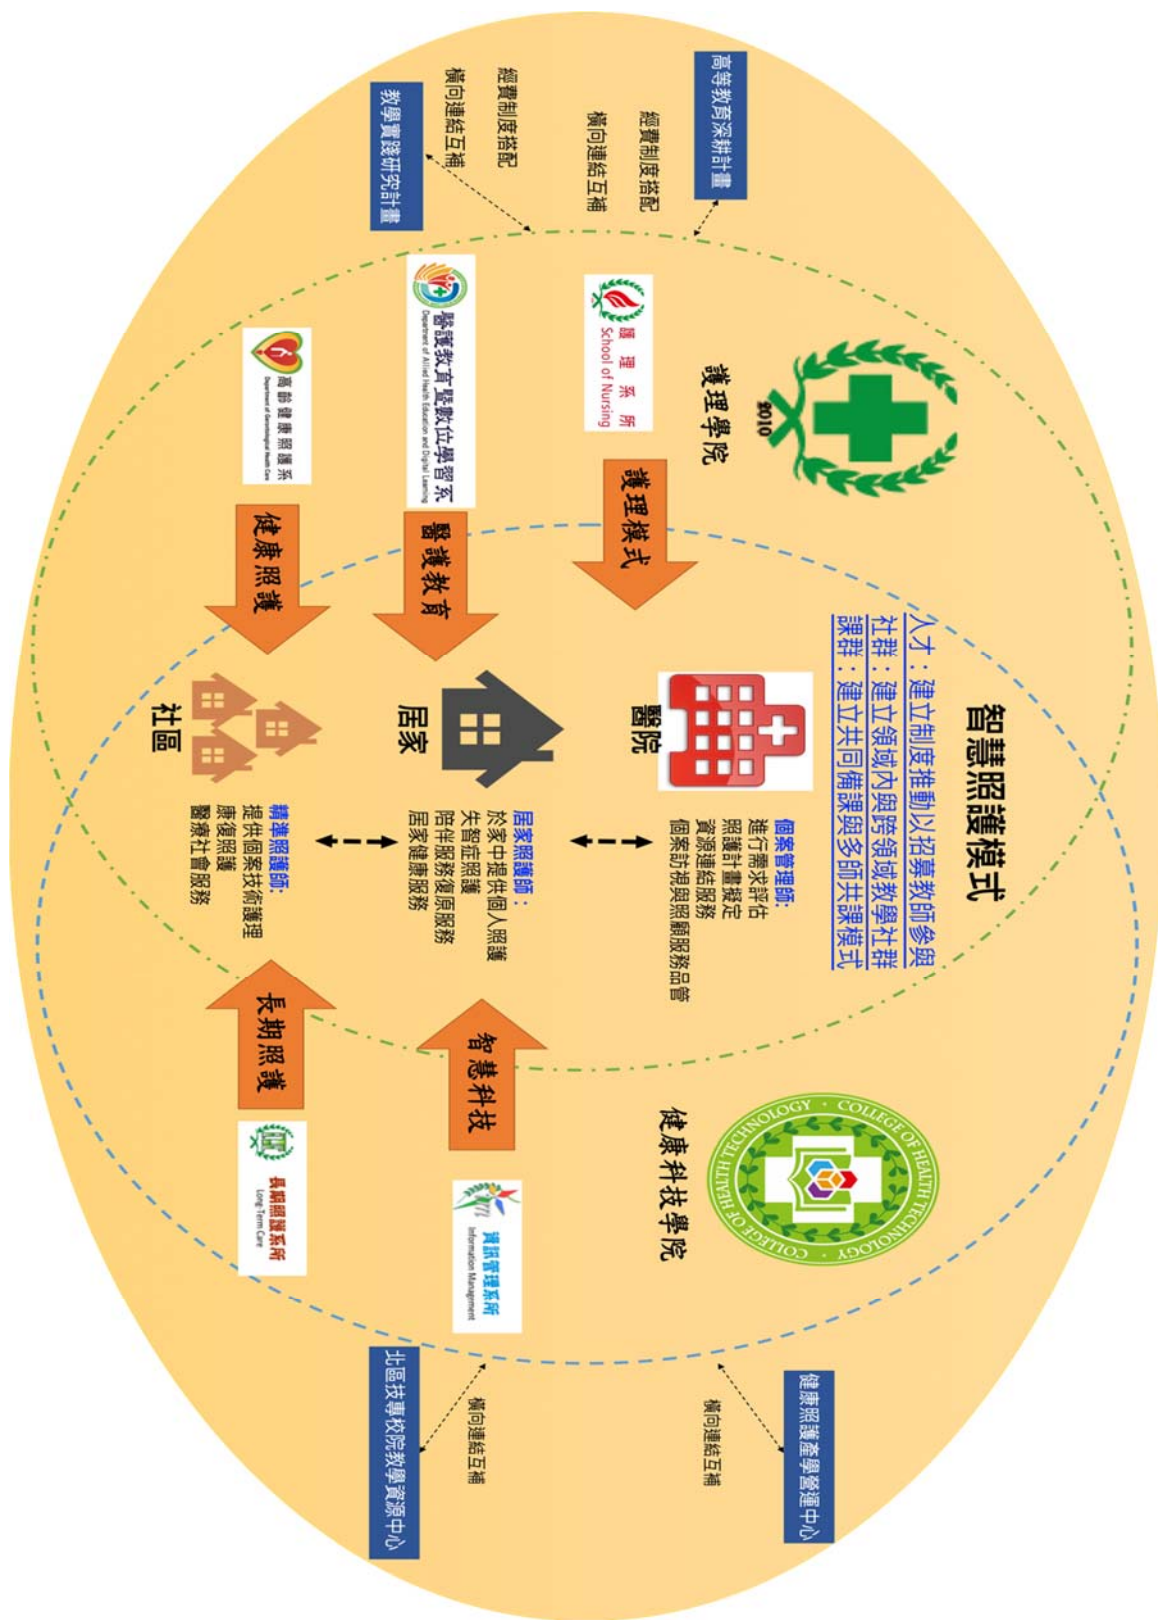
智慧照護模式

人才：建立制度推動以招募教師參與
社群：建立領域內與跨領域教學社群
課群：建立共同備課與多師共課模式

高等教育深耕計畫

經費制度搭配
橫向連結互補

教學實踐研究計畫

經費制度搭配
橫向連結互補

護理學院

2010

護理系所
School of Nursing

醫護教育暨數位學習系
Department of Allied Health Education and Digital Learning

高齡健康照護系
Department of Gerontological Health Care

護理模式

醫護教育

健康照護

醫院

居家

社區

個案管理師：
進行需求評估
照護計畫擬定
資源連結服務
個案訪視與照顧服務品管

居家照護師：
於家中提供個人照護
失智症照護
陪伴服務復原服務
居家健康服務

精準照護師：
提供個案技術護理
康復照護
醫療社會服務

智慧科技

長期照護

健康科技學院

COLLEGE OF HEALTH TECHNOLOGY

資訊管理系所
Information Management

長期照護系所
Long-Term Care

健康照護產學營運中心

橫向連結互補

北區技專校院教學資源中心

橫向連結互補